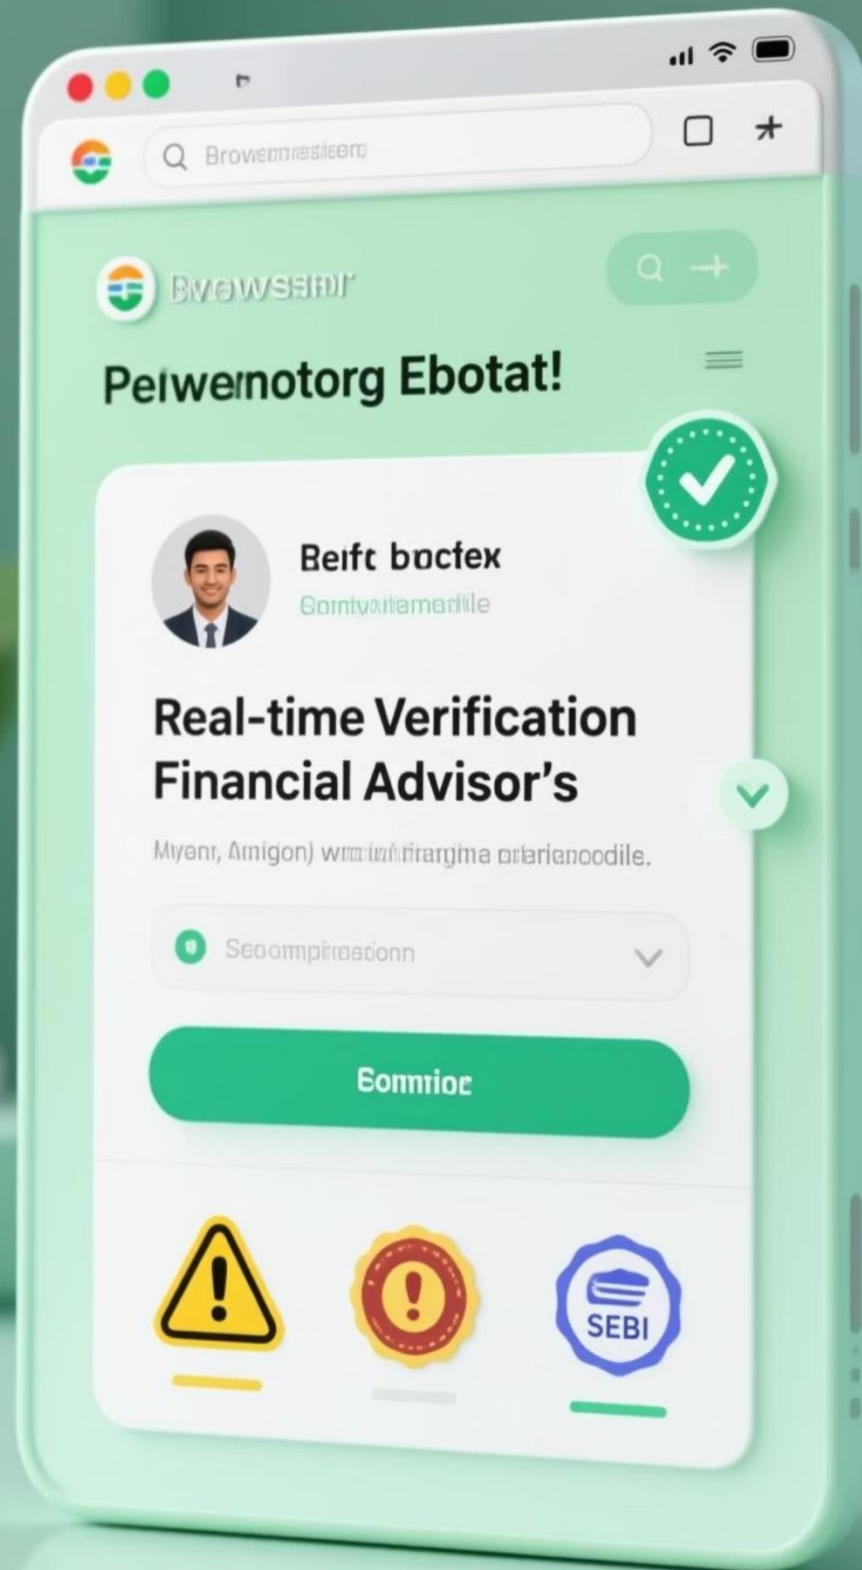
Browemnsiern

Bvewssnr

Pelwernotorg Ebotat!

Beifc boctex

Gorntyaitamerdile

Real-time Verification Financial Advisor's

Myant, Amigon) wrrininfirargima orlarienoodile.

Seoompiroetionn

Eonmioc

SEBI